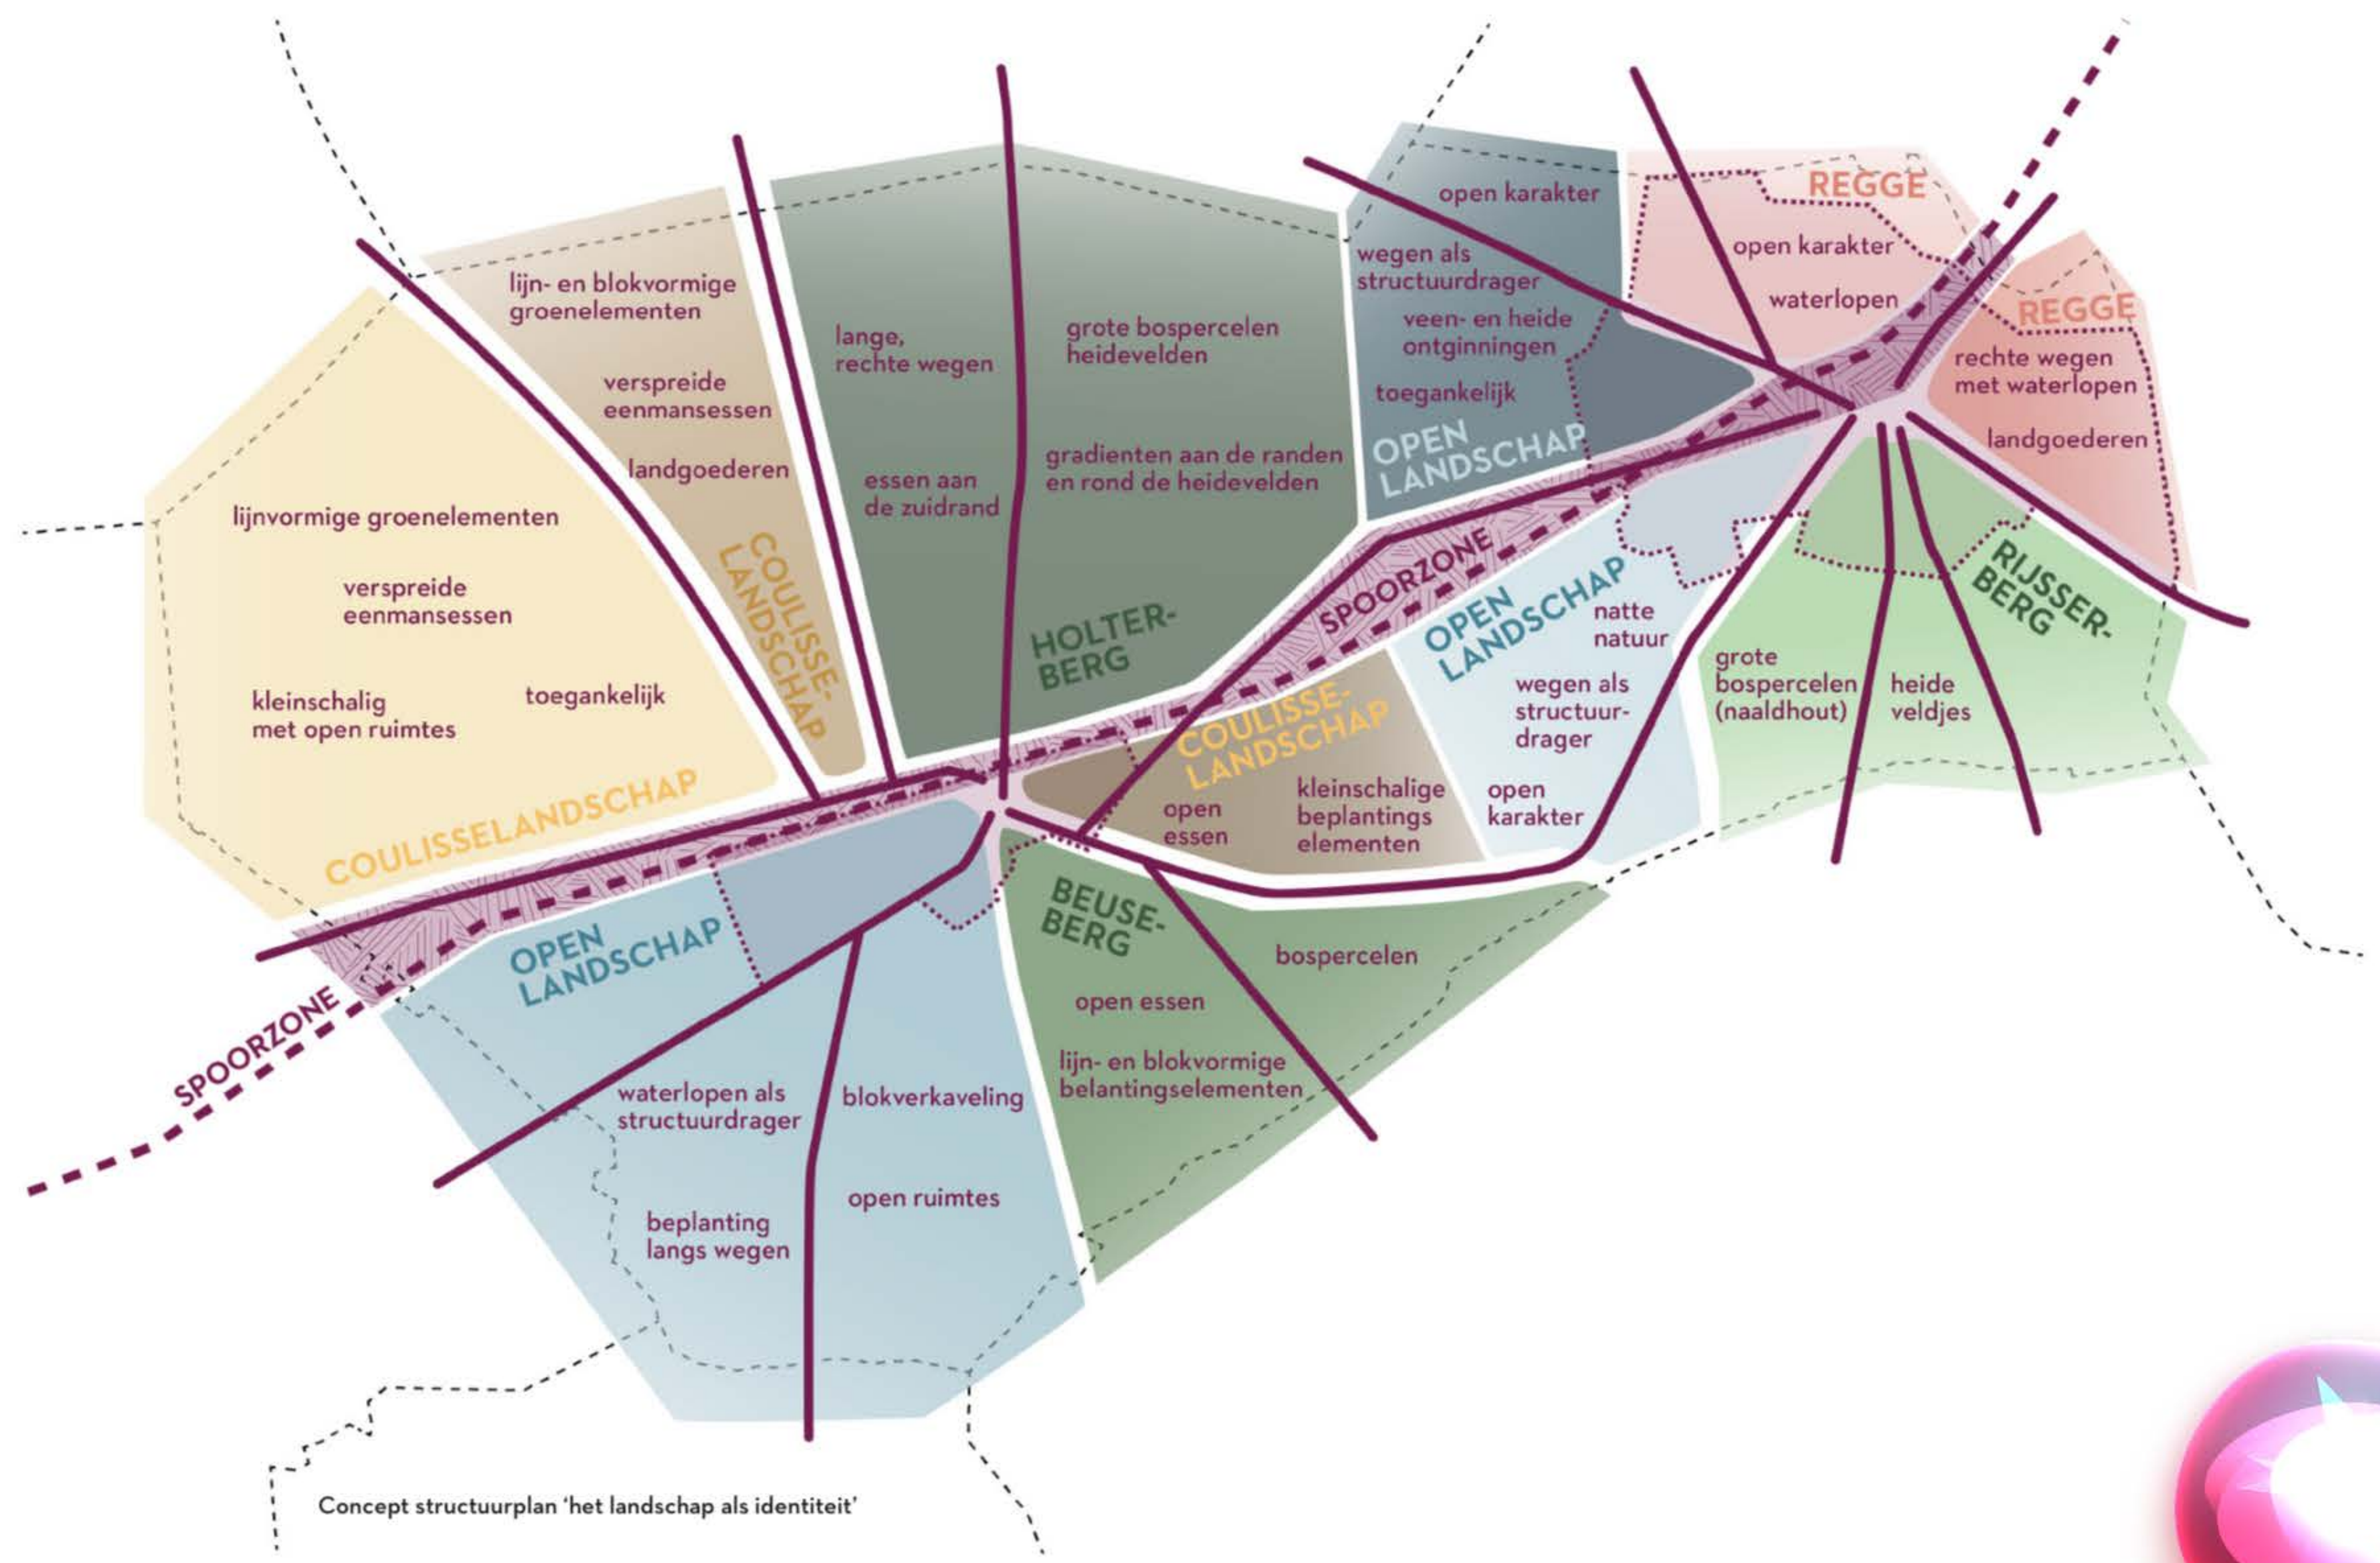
lijn- en blokvormige groenelementen

verspreide eenmansessen

landgoederen

COULISSE-LANDSCHAP

lange, rechte wegen

essen aan de zuidrand

grote bospercelen heidevelden

gradienten aan de randen en rond de heidevelden

HOLTER-BERG

open karakter

wegen als structuurdrager

veen- en heide ontginningen

toegankelijk

OPEN LANDSCHAP

REGGE

open karakter

waterlopen

REGGE

rechte wegen met waterlopen

landgoederen

lijnvormige groenelementen

verspreide eenmansessen

kleinschalig met open ruimtes

toegankelijk

COULISSELANDSCHAP

SPOORZONE

OPEN LANDSCHAP

natte natuur

wegen als structuur-drager

open karakter

COULISSE-LANDSCHAP

open essen

kleinschalige beplantings elementen

grote bospercelen (naaldhout)

heide veldjes

RIJSSER-BERG

OPEN LANDSCHAP

SPOORZONE

waterlopen als structuurdrager

blokverkaveling

beplanting langs wegen

open ruimtes

BEUSE-BERG

bospercelen

open essen

lijn- en blokvormige belantingselementen

Concept structuurplan 'het landschap als identiteit'